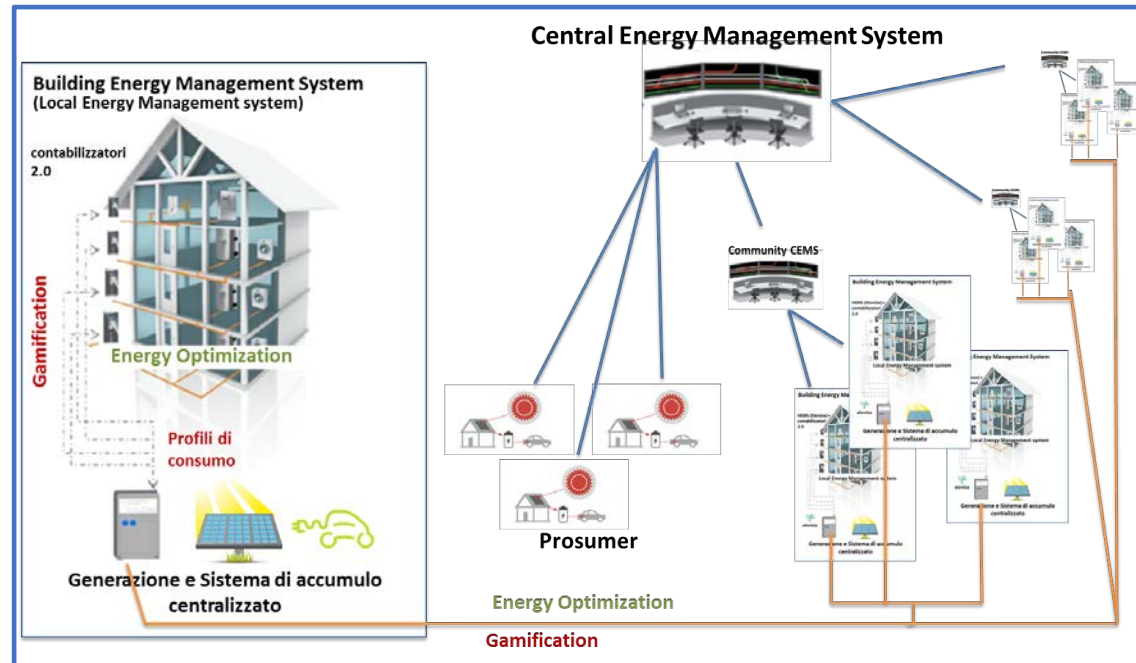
Central Energy Management System

Building Energy Management System
(Local Energy Management system)

contabilizzatori 2.0

Gamification

Energy Optimization

Profili di consumo

Generazione e Sistema di accumulo centralizzato

Community CEMS

Building Energy Management System

Local Energy Management system

Generazione e Sistema di accumulo centralizzato

Building Energy Management System

Local Energy Management system

Generazione e Sistema di accumulo centralizzato

Building Energy Management System

Local Energy Management system

Generazione e Sistema di accumulo centralizzato

Prosumer

Energy Optimization

Gamification